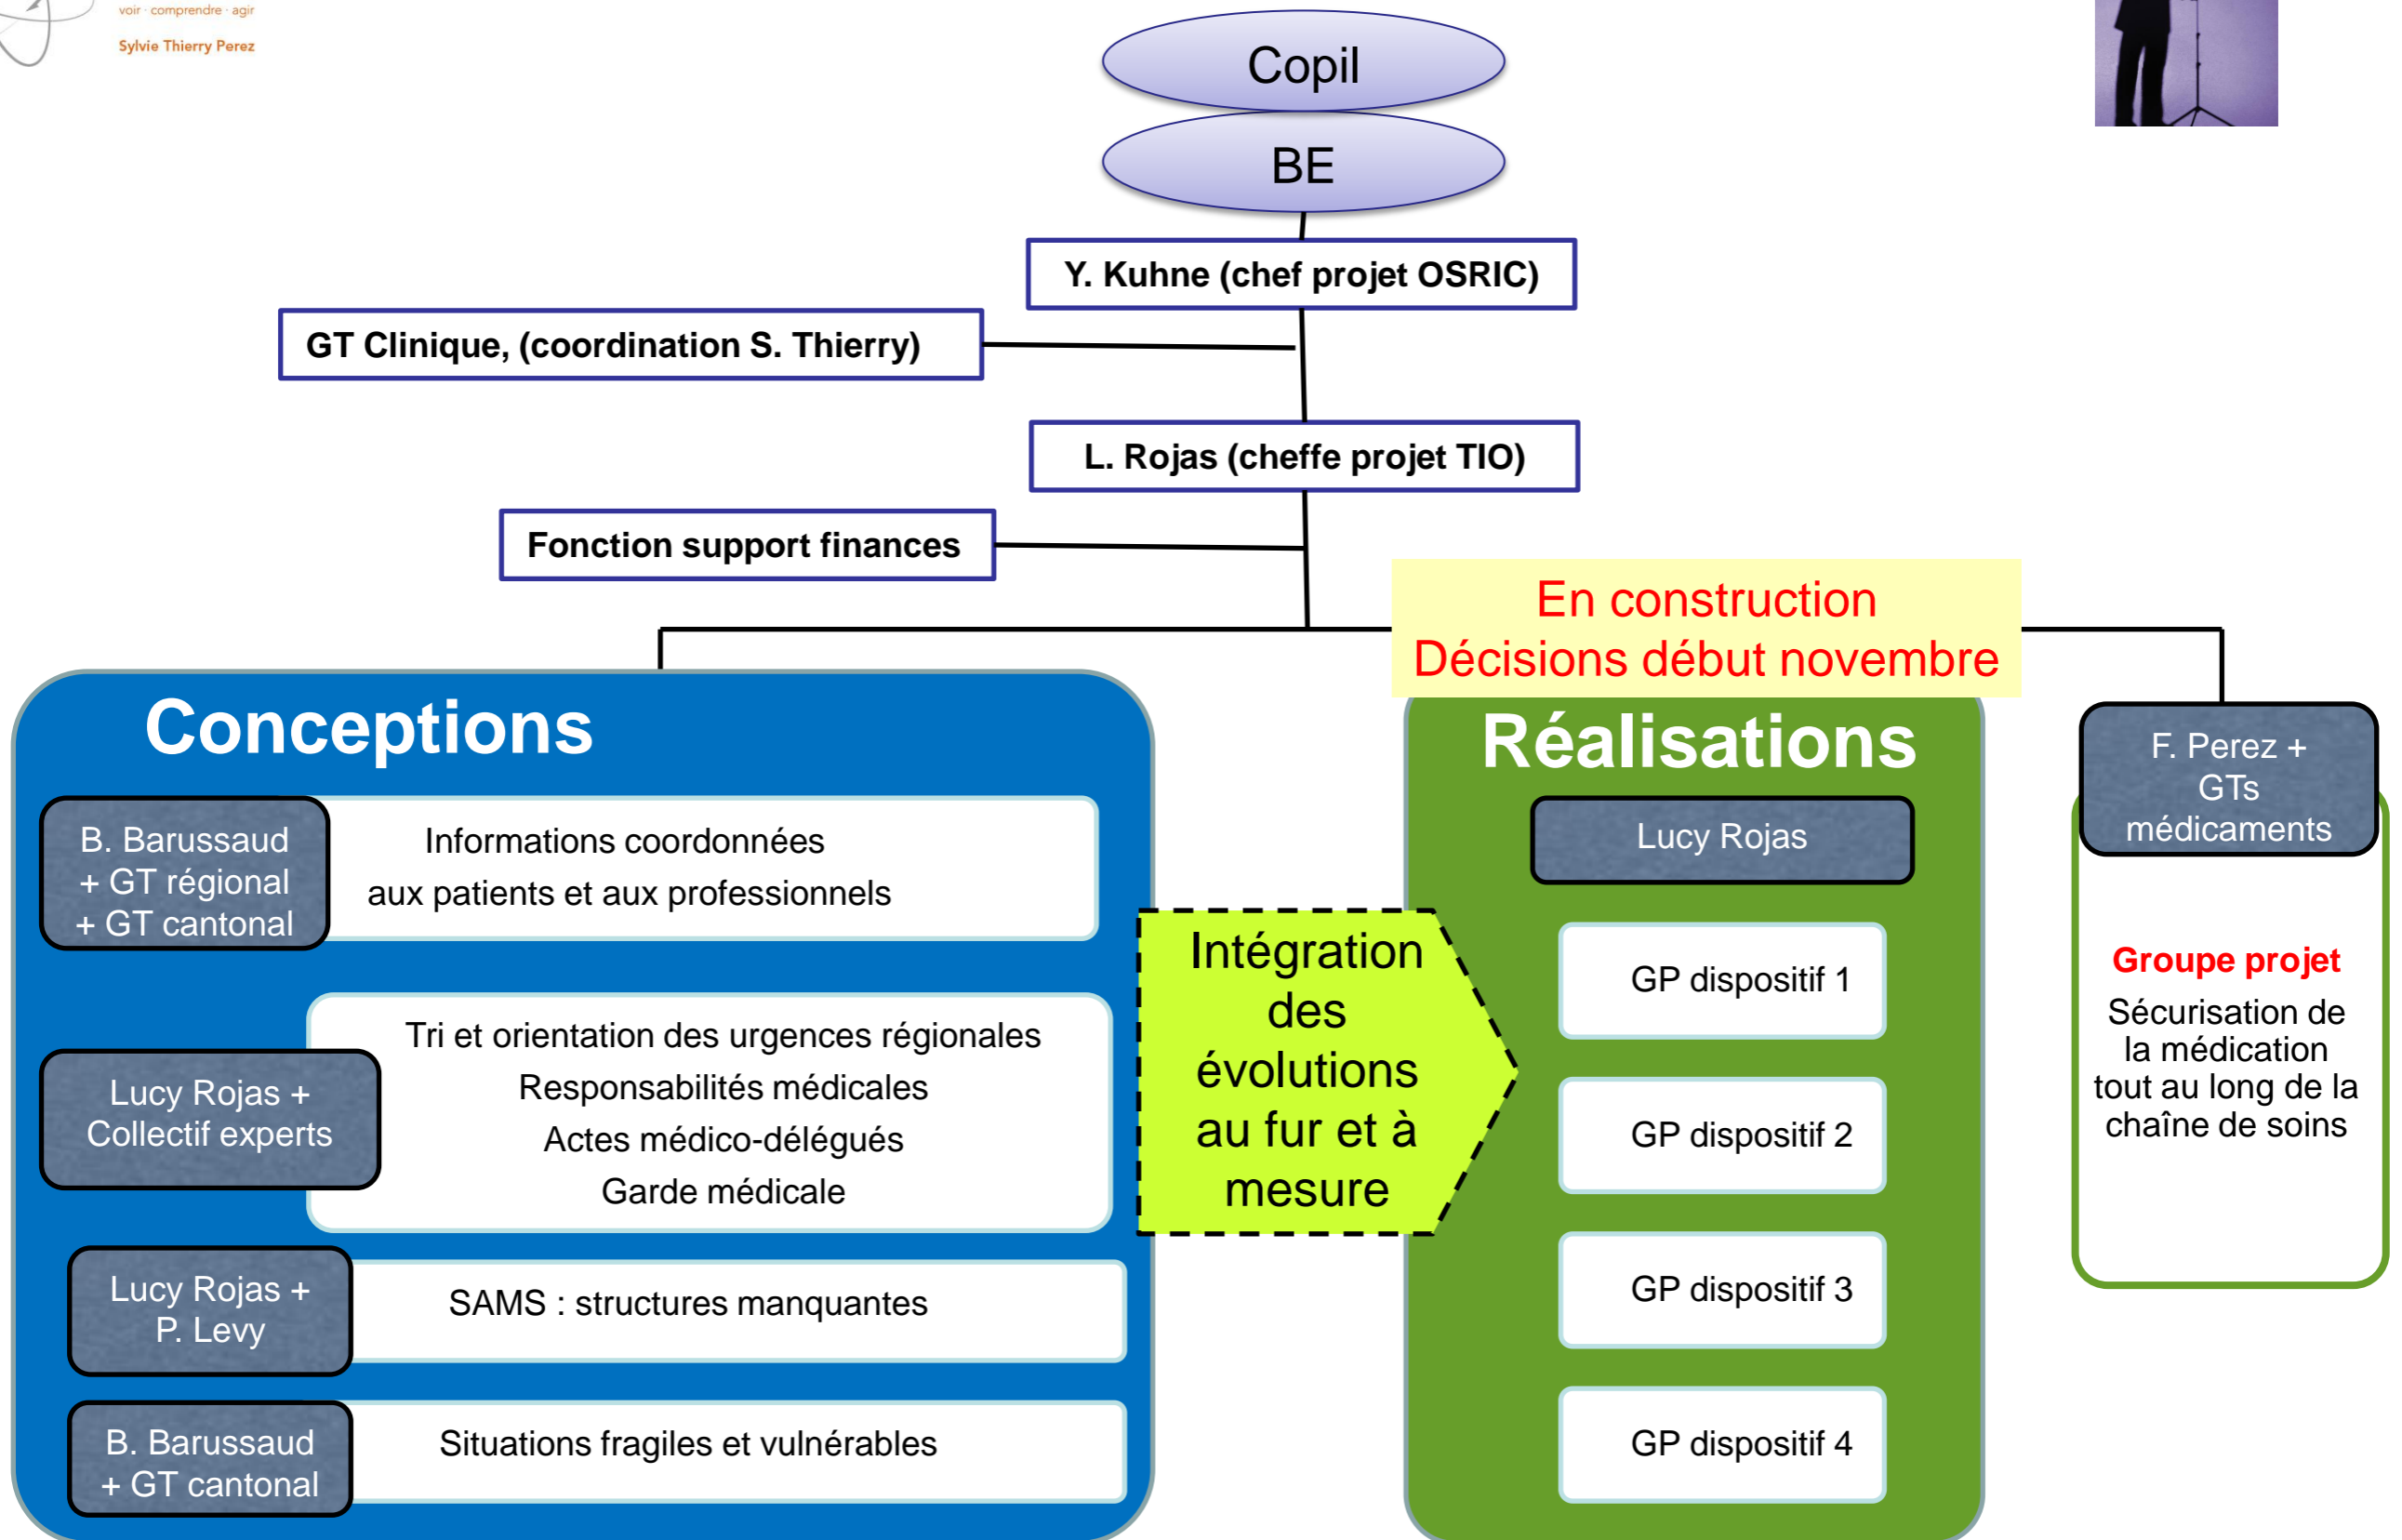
voir · comprendre · agir

Sylvie Thierry Perez

Copil

BE

Y. Kuhne (chef projet OSRIC)

GT Clinique, (coordination S. Thierry)

L. Rojas (cheffe projet TIO)

Fonction support finances

En construction
Décisions début novembre

Conceptions

B. Barussaud + GT régional + GT cantonal

Informations coordonnées aux patients et aux professionnels

Lucy Rojas + Collectif experts

Tri et orientation des urgences régionales
Responsabilités médicales
Actes médico-délégués
Garde médicale

Lucy Rojas + P. Levy

SAMS : structures manquantes

B. Barussaud + GT cantonal

Situations fragiles et vulnérables

Intégration des évolutions au fur et à mesure

Réalisations

Lucy Rojas

GP dispositif 1

GP dispositif 2

GP dispositif 3

GP dispositif 4

F. Perez + GTs médicaments

Groupe projet

Sécurisation de la médication tout au long de la chaîne de soins